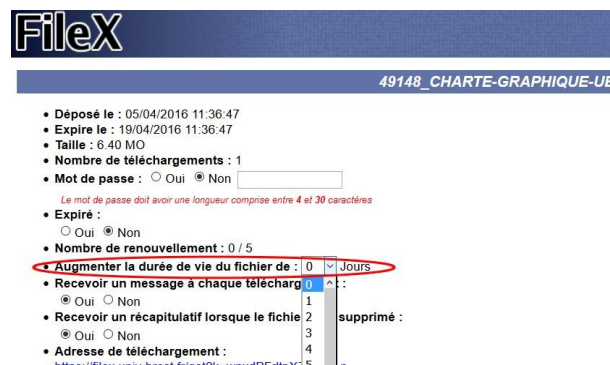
FileX

49148_CHARTE-GRAPHIQUE-UE

- **Déposé le :** 05/04/2016 11:36:47
- **Expire le :** 19/04/2016 11:36:47
- **Taille :** 6.40 MO
- **Nombre de téléchargements :** 1
- **Mot de passe :** ○ Oui ◉ Non

Le mot de passe doit avoir une longueur comprise entre **4** et **30** caractères

- **Expiré :**
○ Oui ◉ Non
- **Nombre de renouvellement :** 0 / 5
- **Augmenter la durée de vie du fichier de :** 0 Jours
- **Recevoir un message à chaque telecharg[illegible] :**
◉ Oui ○ Non
- **Recevoir un récapitulatif lorsque le fichie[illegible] supprimé :**
◉ Oui ○ Non
- **Adresse de téléchargement :**
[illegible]

0
1
2
3
4
5